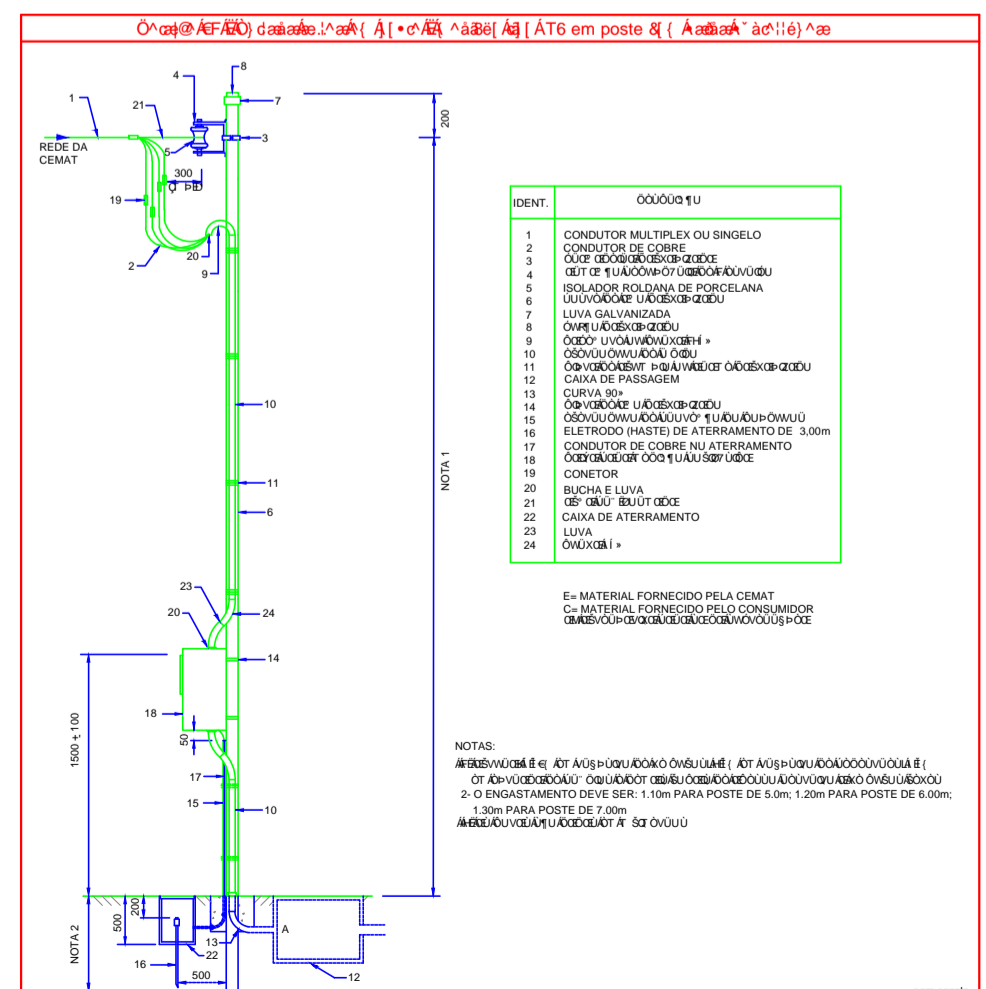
Ö^cæ]@Á€FÁ ËÁÒ}dæ åæÁ.!^æÁ{ Á [•c^ÁÜ^ åË[ ÁÆT6 em poste &[{ Á æ ã aÁ ^ àc^¦¦é}^æ

8
4
7
1
21
3
200
REDE DA CEMAT
5
300
19
20
2
9
10
11
6
NOTA 1
23
20
24
14
1500 ± 100
18
50
17
15
10
200
500
A
13
22
NOTA 2
16
500
12

| IDENT. | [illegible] |
|---|---|
| 1 | CONDUTOR MULTIPLEX OU SINGELO |
| 2 | CONDUTOR DE COBRE |
| 3 | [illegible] |
| 4 | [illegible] |
| 5 | ISOLADOR ROLDANA DE PORCELANA |
| 6 | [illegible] |
| 7 | LUVA GALVANIZADA |
| 8 | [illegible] |
| 9 | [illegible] |
| 10 | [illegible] |
| 11 | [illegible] |
| 12 | CAIXA DE PASSAGEM |
| 13 | CURVA 90° |
| 14 | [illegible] |
| 15 | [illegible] |
| 16 | ELETRODO (HASTE) DE ATERRAMENTO DE 3,00m |
| 17 | CONDUTOR DE COBRE NU ATERRAMENTO |
| 18 | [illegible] |
| 19 | CONETOR |
| 20 | BUCHA E LUVA |
| 21 | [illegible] |
| 22 | CAIXA DE ATERRAMENTO |
| 23 | LUVA |
| 24 | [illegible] |

E= MATERIAL FORNECIDO PELA CEMAT
C= MATERIAL FORNECIDO PELO CONSUMIDOR
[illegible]

NOTAS:
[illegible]
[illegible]
2- O ENGASTAMENTO DEVE SER: 1.10m PARA POSTE DE 5.0m; 1.20m PARA POSTE DE 6.00m; 1.30m PARA POSTE DE 7.00m
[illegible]